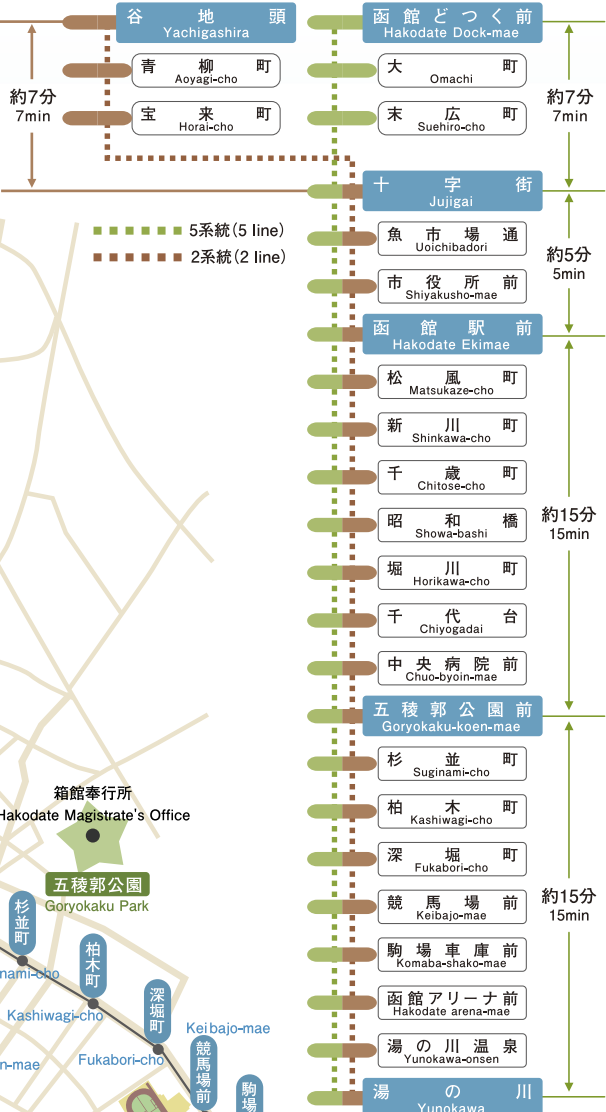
谷地頭
Yachigashira

青柳町
Aoyagi-cho

宝来町
Horai-cho

約7分
7min

5系統(5 line)
2系統(2 line)

函館どつく前
Hakodate Dock-mae

大町
Omachi

末広町
Suehiro-cho

約7分
7min

十字街
Jujigai

魚市場通
Uoichibadori

市役所前
Shiyakusho-mae

約5分
5min

函館駅前
Hakodate Ekimae

松風町
Matsukaze-cho

新川町
Shinkawa-cho

千歳町
Chitose-cho

昭和橋
Showa-bashi

堀川町
Horikawa-cho

千代台
Chiyogadai

中央病院前
Chuo-byoin-mae

約15分
15min

五稜郭公園前
Goryokaku-koen-mae

杉並町
Suginami-cho

柏木町
Kashiwagi-cho

深堀町
Fukabori-cho

競馬場前
Keibajo-mae

駒場車庫前
Komaba-shako-mae

函館アリーナ前
Hakodate arena-mae

湯の川温泉
Yunokawa-onsen

約15分
15min

湯の川
Yunokawa

箱館奉行所
Hakodate Magistrate's Office

五稜郭公園
Goryokaku Park

杉並町
nami-cho

柏木町
Kashiwagi-cho

深堀町
Fukabori-cho

競馬場前
Keibajo-mae

n-mae

駒場